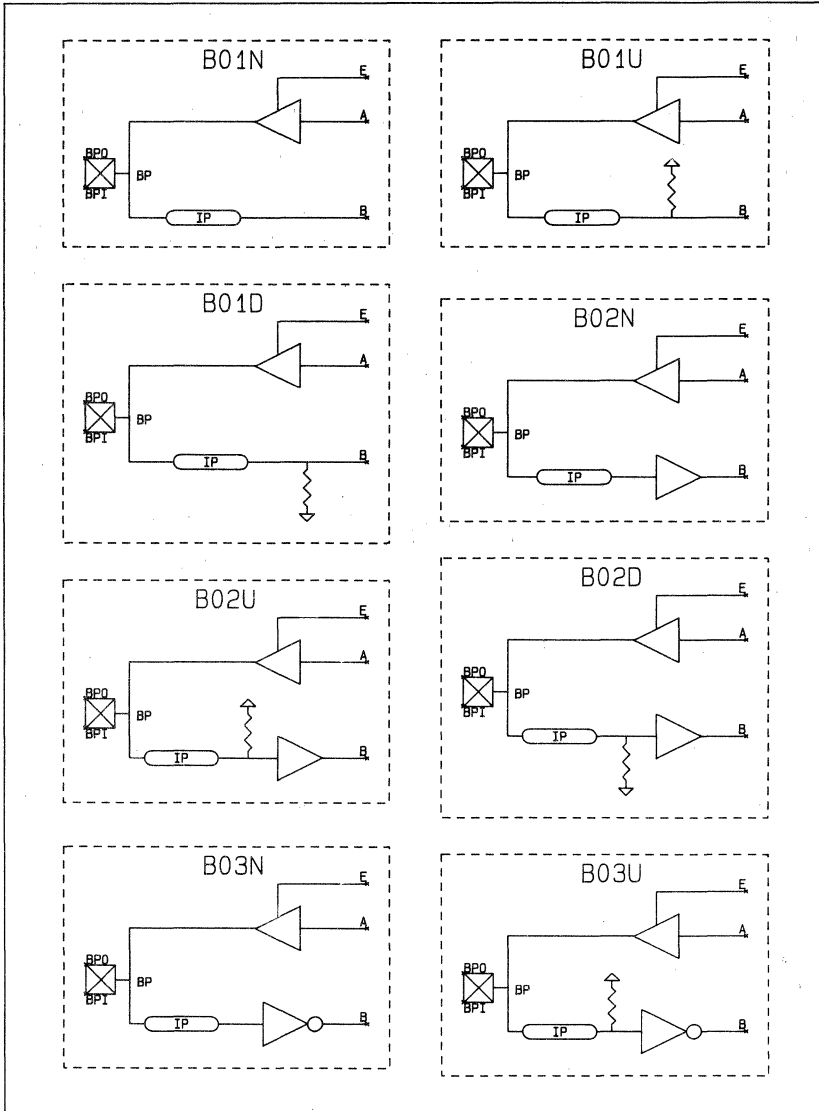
B01N
E
A
BPO
BPI
BP
IP
B

B01U
E
A
BPO
BPI
BP
IP
B

B01D
E
A
BPO
BPI
BP
IP
B

B02N
E
A
BPO
BPI
BP
IP
B

B02U
E
A
BPO
BPI
BP
IP
B

B02D
E
A
BPO
BPI
BP
IP
B

B03N
E
A
BPO
BPI
BP
IP
B

B03U
E
A
BPO
BPI
BP
IP
B